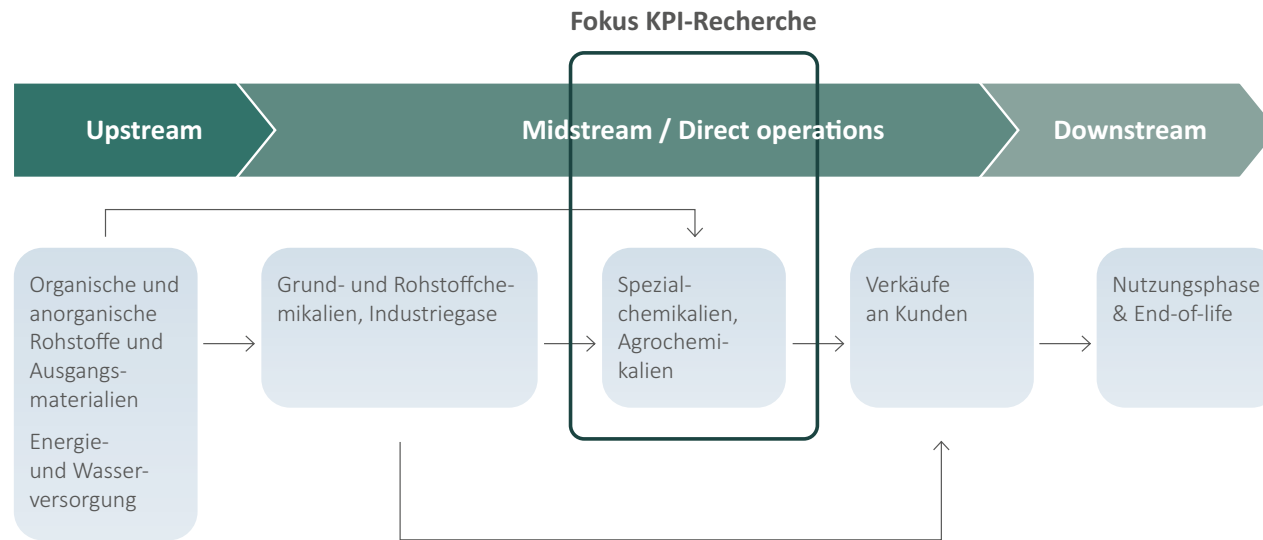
Fokus KPI-Recherche

Upstream

Midstream / Direct operations

Downstream

Organische und anorganische Rohstoffe und Ausgangsmaterialien

Energie- und Wasserversorgung

Grund- und Rohstoffchemikalien, Industriegase

Spezialchemikalien, Agrochemikalien

Verkäufe an Kunden

Nutzungsphase & End-of-life